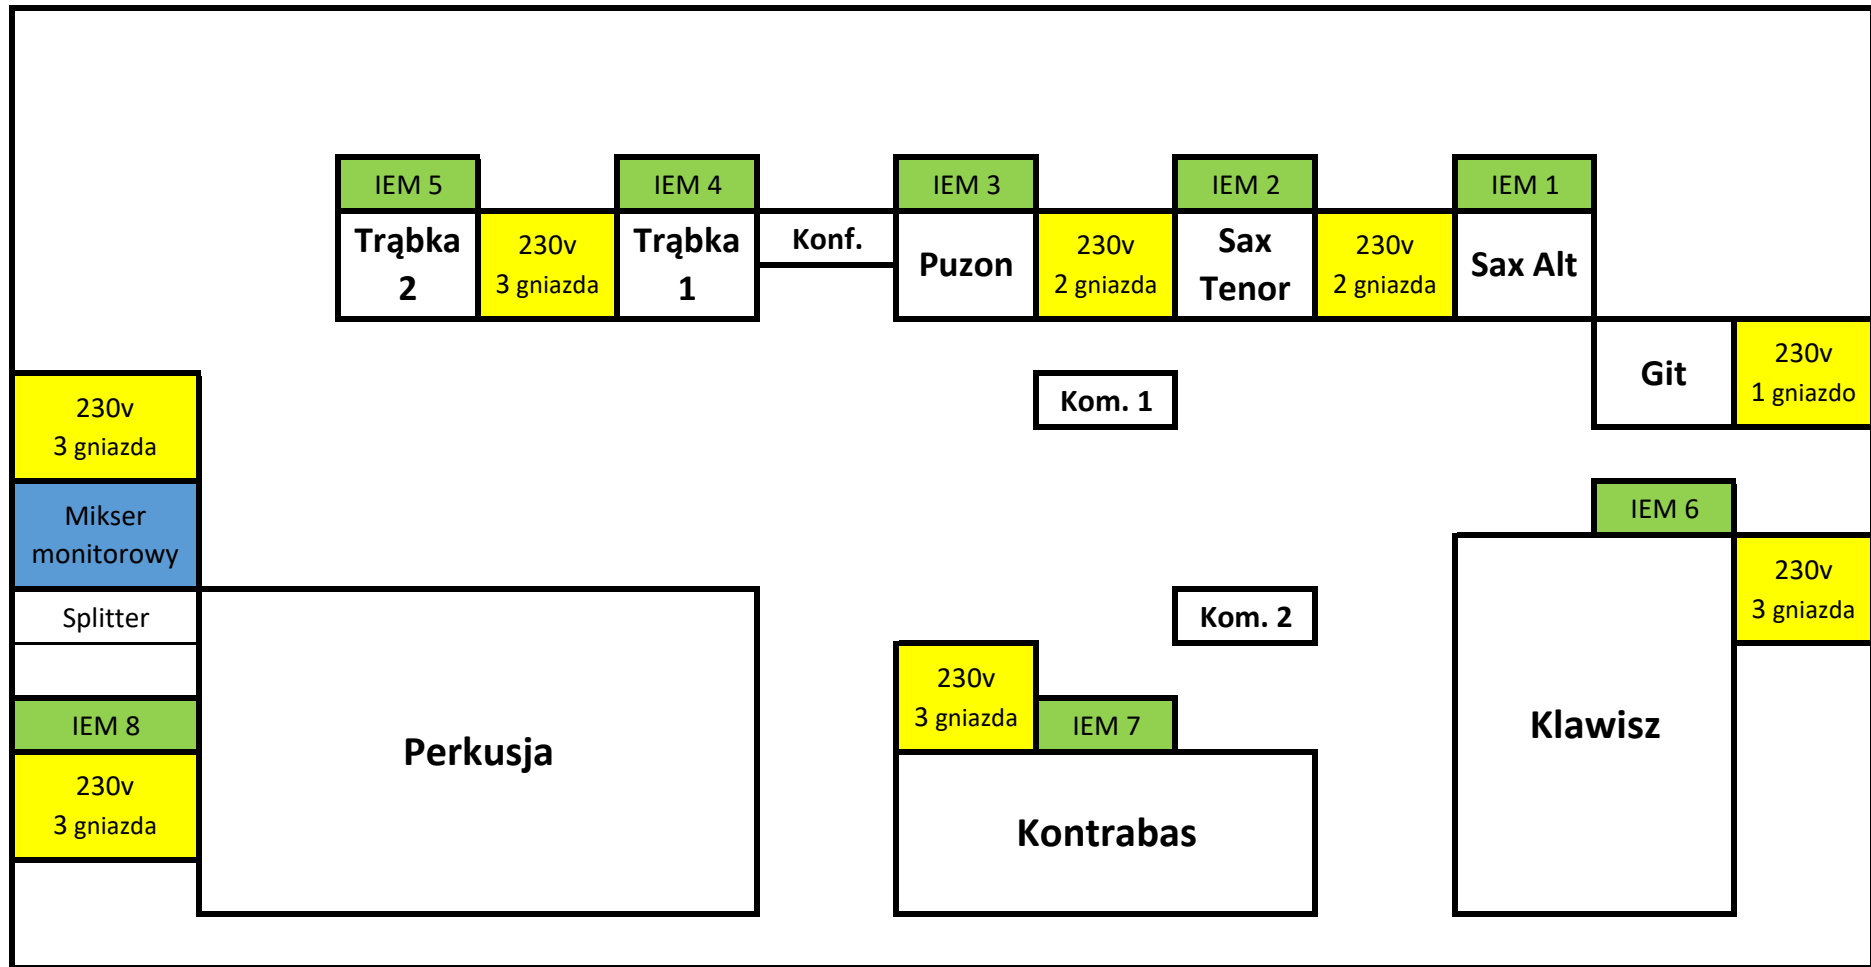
IEM 5

Trąbka 2

230v
3 gniazda

IEM 4

Trąbka 1

Konf.

IEM 3

Puzon

230v
2 gniazda

IEM 2

Sax Tenor

230v
2 gniazda

IEM 1

Sax Alt

Git

230v
1 gniazdo

Kom. 1

230v
3 gniazda

Mikser monitorowy

Splitter

IEM 8

230v
3 gniazda

Perkusja

IEM 6

230v
3 gniazda

Kom. 2

230v
3 gniazda

IEM 7

Kontrabas

Klawisz